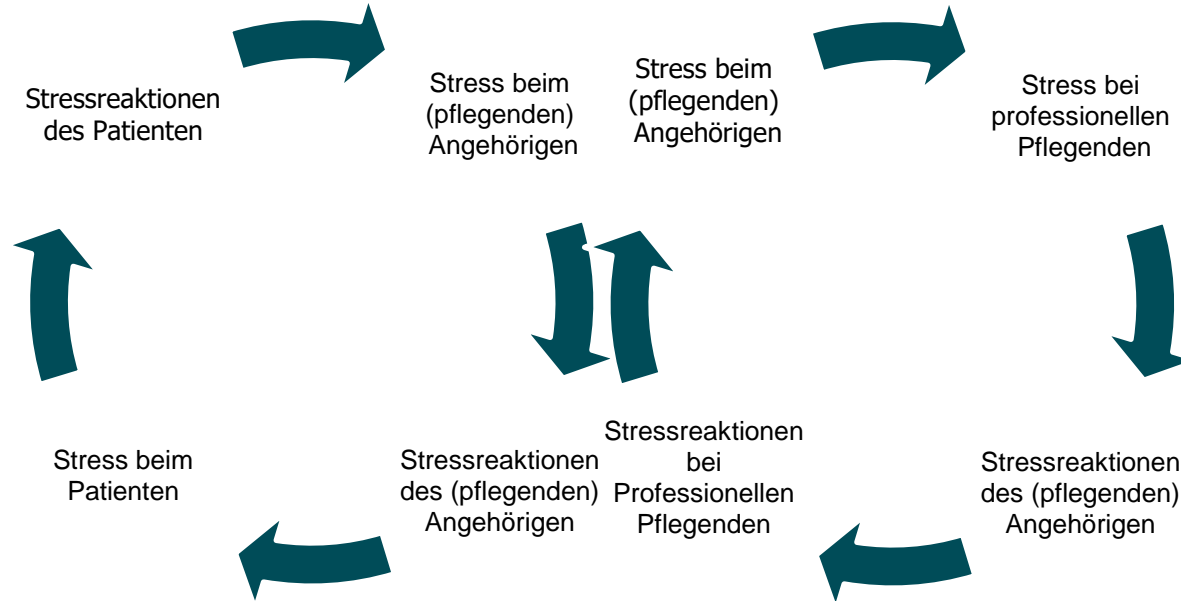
Stressreaktionen des Patienten

Stress beim (pflegenden) Angehörigen

Stress beim (pflegenden) Angehörigen

Stress bei professionellen Pflegenden

Stress beim Patienten

Stressreaktionen des (pflegenden) Angehörigen

Stressreaktionen bei Professionellen Pflegenden

Stressreaktionen des (pflegenden) Angehörigen